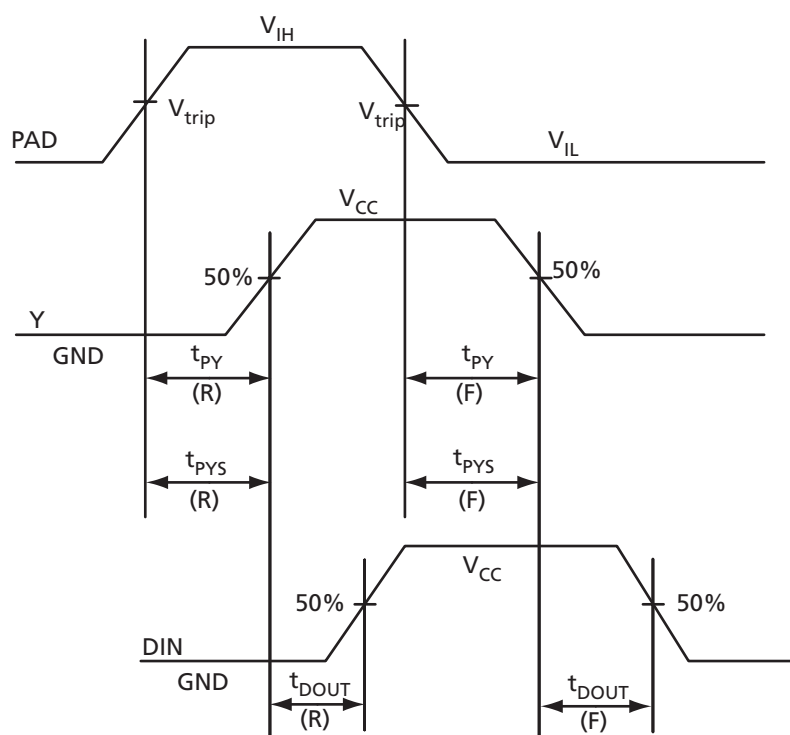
$V_{IH}$

$V_{trip}$

$V_{trip}$

PAD

$V_{IL}$

$V_{CC}$

50%

50%

Y

GND

$t_{PY}$

(R)

$t_{PY}$

(F)

$t_{PYS}$

(R)

$t_{PYS}$

(F)

$V_{CC}$

50%

50%

DIN

GND

$t_{DOUT}$

(R)

$t_{DOUT}$

(F)